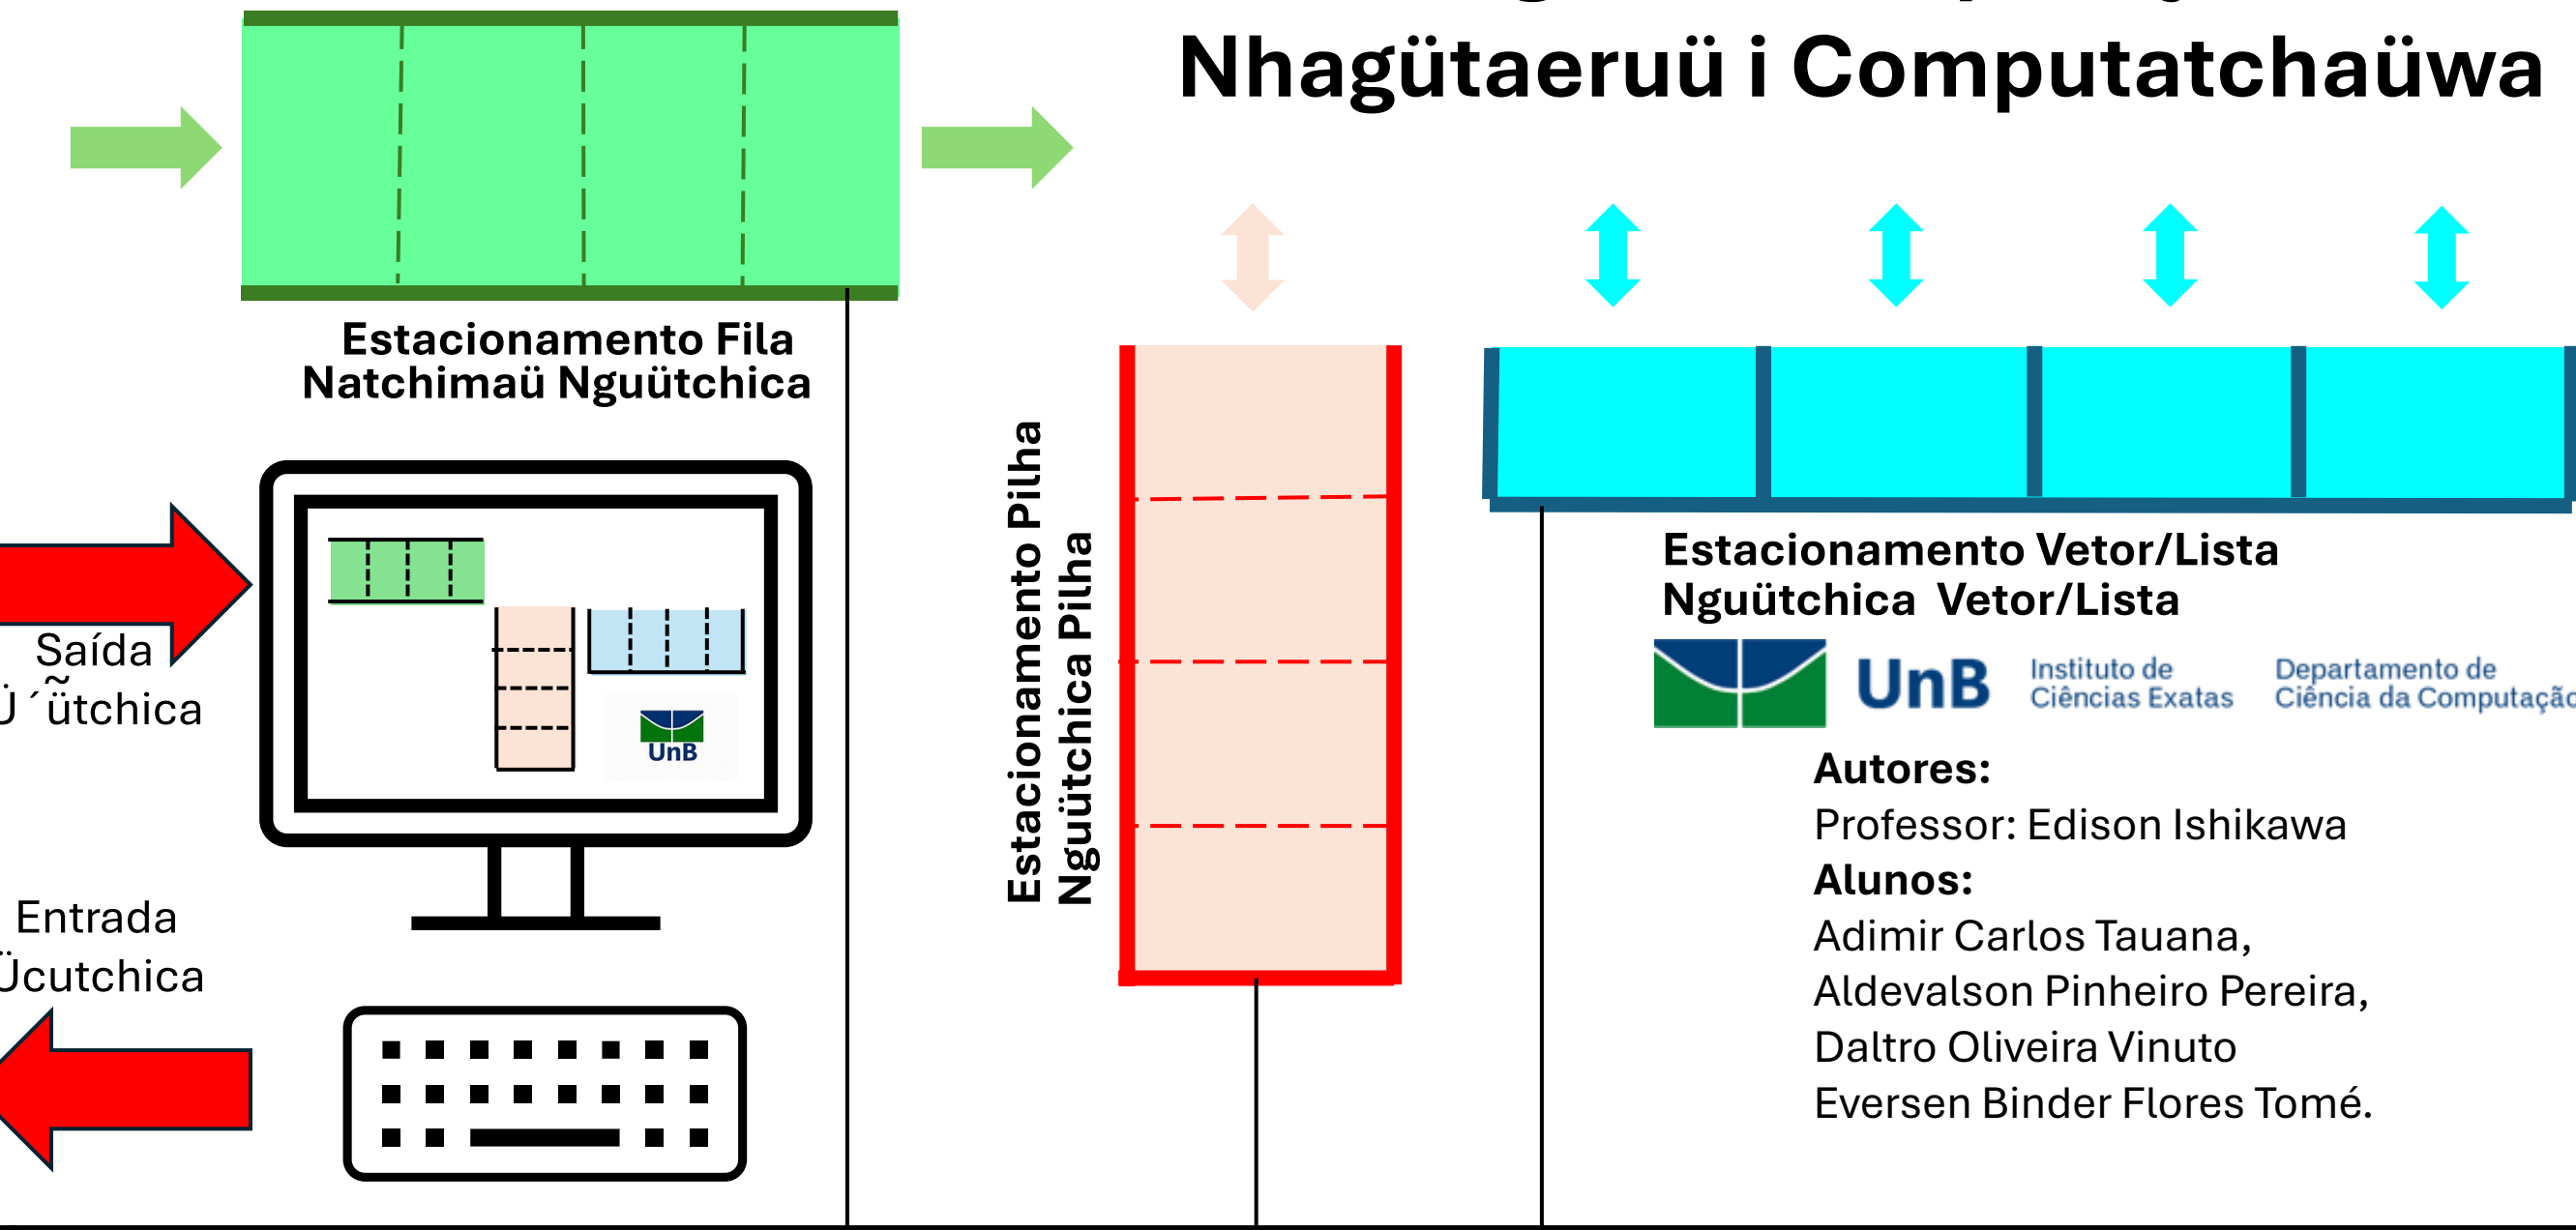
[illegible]
Nhagütaeruü i Computatchaüwa

Estacionamento Fila
Natchimaü Ngüütchica

Saída
Ü´ũ̈tchica

Entrada
Ücutchica

UnB

Estacionamento Pilha
Ngüütchica Pilha

Estacionamento Vetor/Lista
Ngüütchica Vetor/Lista

UnB Instituto de Ciências Exatas Departamento de Ciência da Computaçã

Autores:
Professor: Edison Ishikawa
Alunos:
Adimir Carlos Tauana,
Aldevalson Pinheiro Pereira,
Daltro Oliveira Vinuto
Eversen Binder Flores Tomé.